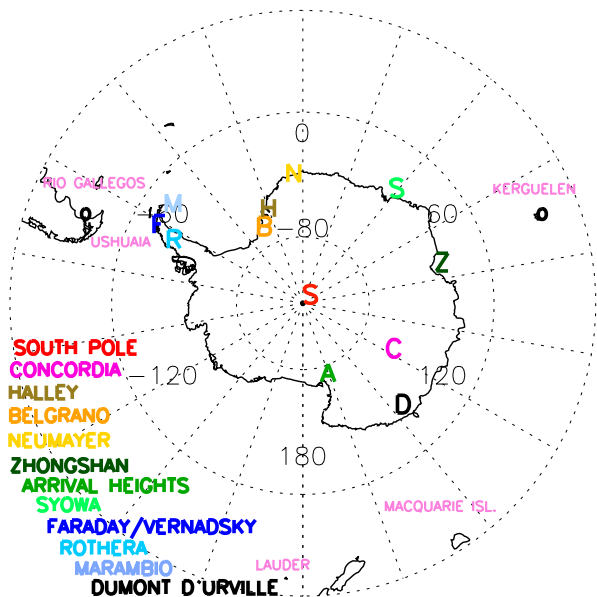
0
N
S
RIO GALLEGOS
M
F
−60
H
B
−80
60
KERGUELEN
USHUAIA
R
Z
S
C
SOUTH POLE
CONCORDIA
HALLEY
BELGRANO
NEUMAYER
ZHONGSHAN
ARRIVAL HEIGHTS
SYOWA
FARADAY/VERNADSKY
ROTHERA
MARAMBIO
DUMONT D'URVILLE
−120
A
120
D
180
MACQUARIE ISL.
LAUDER